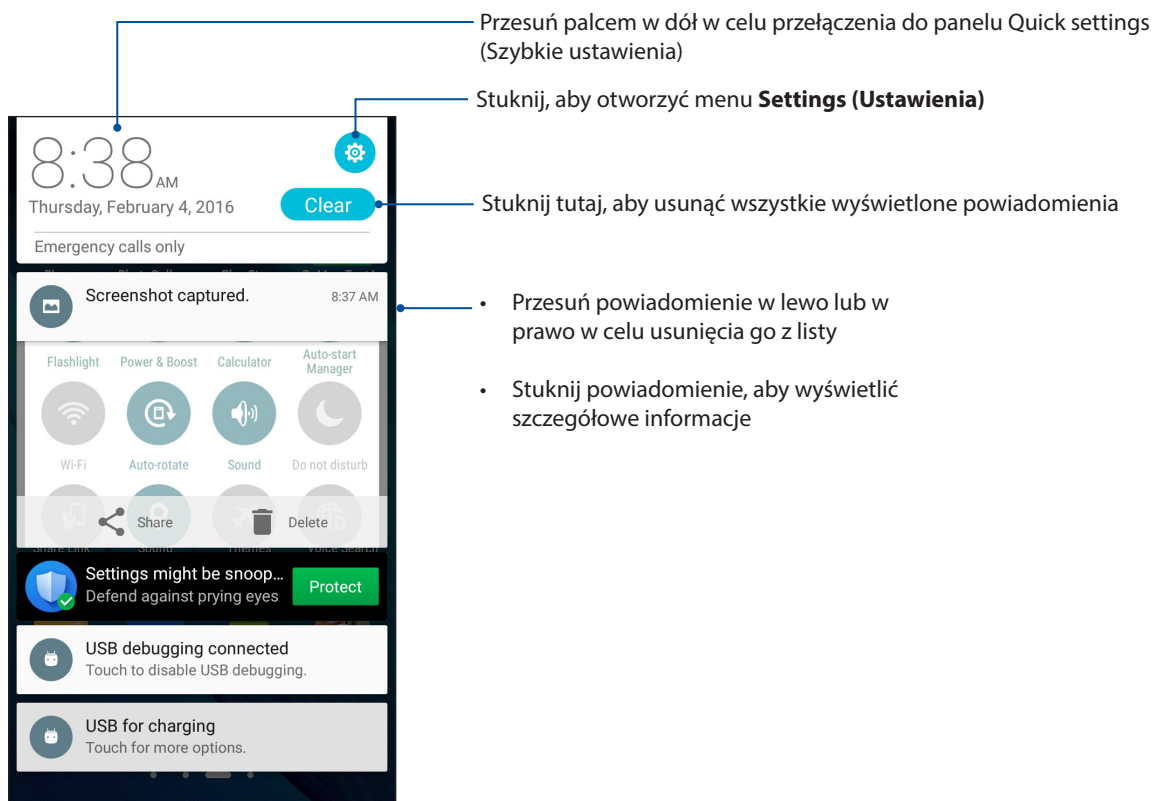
Przesuń palcem w dół w celu przełączenia do panelu Quick settings (Szybkie ustawienia)

Stuknij, aby otworzyć menu **Settings (Ustawienia)**

8:38 AM
Thursday, February 4, 2016
Clear

Stuknij tutaj, aby usunąć wszystkie wyświetlone powiadomienia

Emergency calls only

Screenshot captured. 8:37 AM

• Przesuń powiadomienie w lewo lub w prawo w celu usunięcia go z listy

• Stuknij powiadomienie, aby wyświetlić szczegółowe informacje

Flashlight
Power & Boost
Calculator
Auto-start Manager
Wi-Fi
Auto-rotate
Sound
Do not disturb
Share
Delete

Settings might be snoop...
Defend against prying eyes
Protect

USB debugging connected
Touch to disable USB debugging.

USB for charging
Touch for more options.